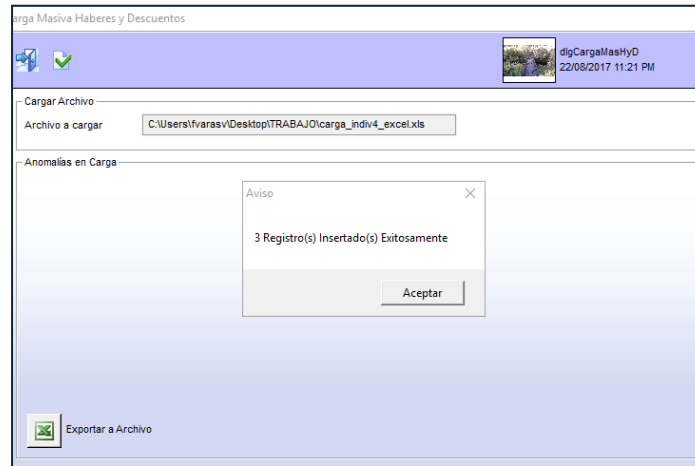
arga Masiva Haberes y Descuentos

dlgCargaMasHyD
22/08/2017 11:21 PM

Cargar Archivo

Archivo a cargar C:\Users\fvarasv\Desktop\TRABAJO\carga_indiv4_excel.xls

Anomalías en Carga

Aviso

3 Registro(s) Insertado(s) Exitosamente

Aceptar

Exportar a Archivo